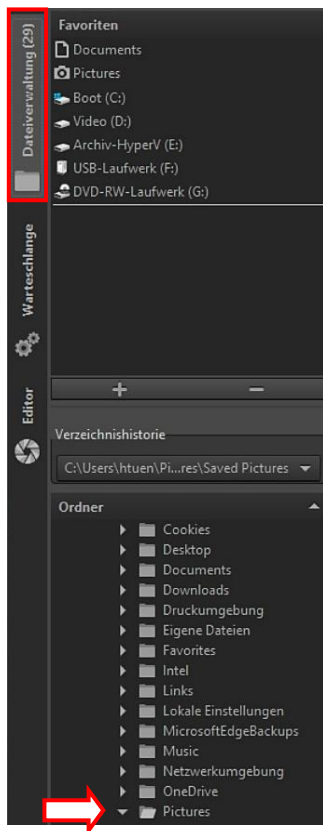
Dateiverwaltung (29)
Warteschlange
Editor
Favoriten
Documents
Pictures
Boot (C:)
Video (D:)
Archiv-HyperV (E:)
USB-Laufwerk (F:)
DVD-RW-Laufwerk (G:)
+
−
Verzeichnishistorie
C:\Users\htuen\Pi...res\Saved Pictures
Ordner
Cookies
Desktop
Documents
Downloads
Druckumgebung
Eigene Dateien
Favorites
Intel
Links
Lokale Einstellungen
MicrosoftEdgeBackups
Music
Netzwerkumgebung
OneDrive
Pictures